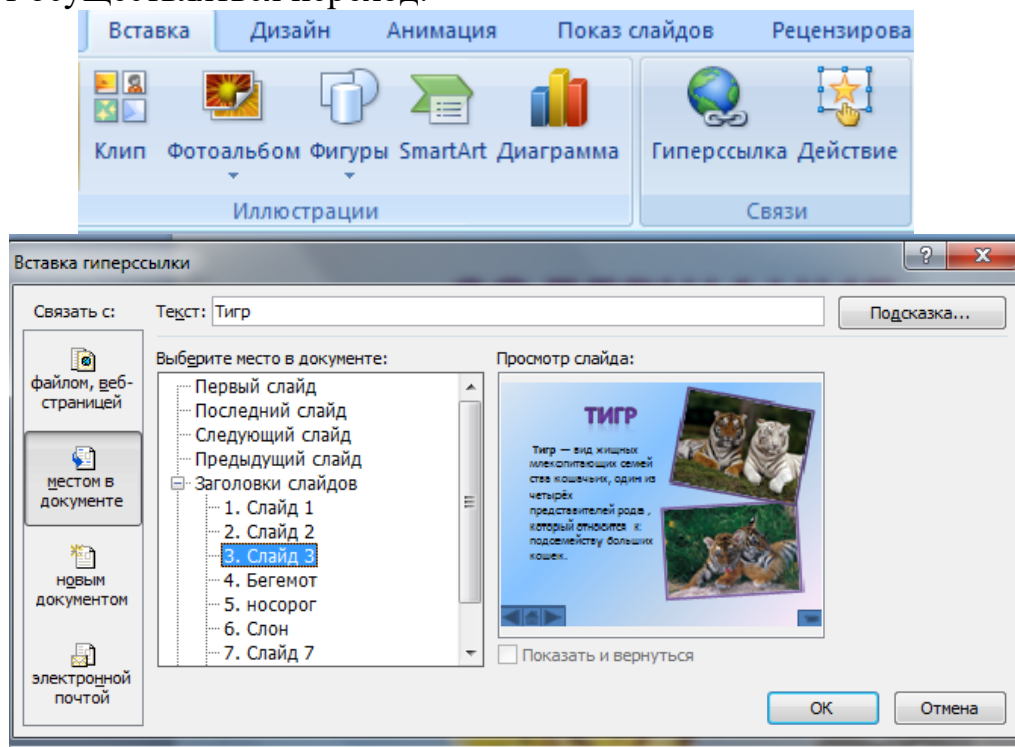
Вставка Дизайн Анимация Показ слайдов Рецензирова

Клип Фотоальбом Фигуры SmartArt Диаграмма Гиперссылка Действие

Иллюстрации Связи

Вставка гиперссылки

Связать с:

файлом, веб-страницей

местом в документе

новым документом

электронной почтой

Текст: Тигр

Подсказка...

Выберите место в документе:

Первый слайд
Последний слайд
Следующий слайд
Предыдущий слайд
Заголовки слайдов
1. Слайд 1
2. Слайд 2
3. Слайд 3
4. Бегемот
5. носорог
6. Слон
7. Слайд 7

Просмотр слайда:

ТИГР

Тигр — вид хищных млекопитающих семейства кошачьих, один из четырёх представителей рода , который относится к подсемейству больших кошек.

Показать и вернуться

ОК Отмена